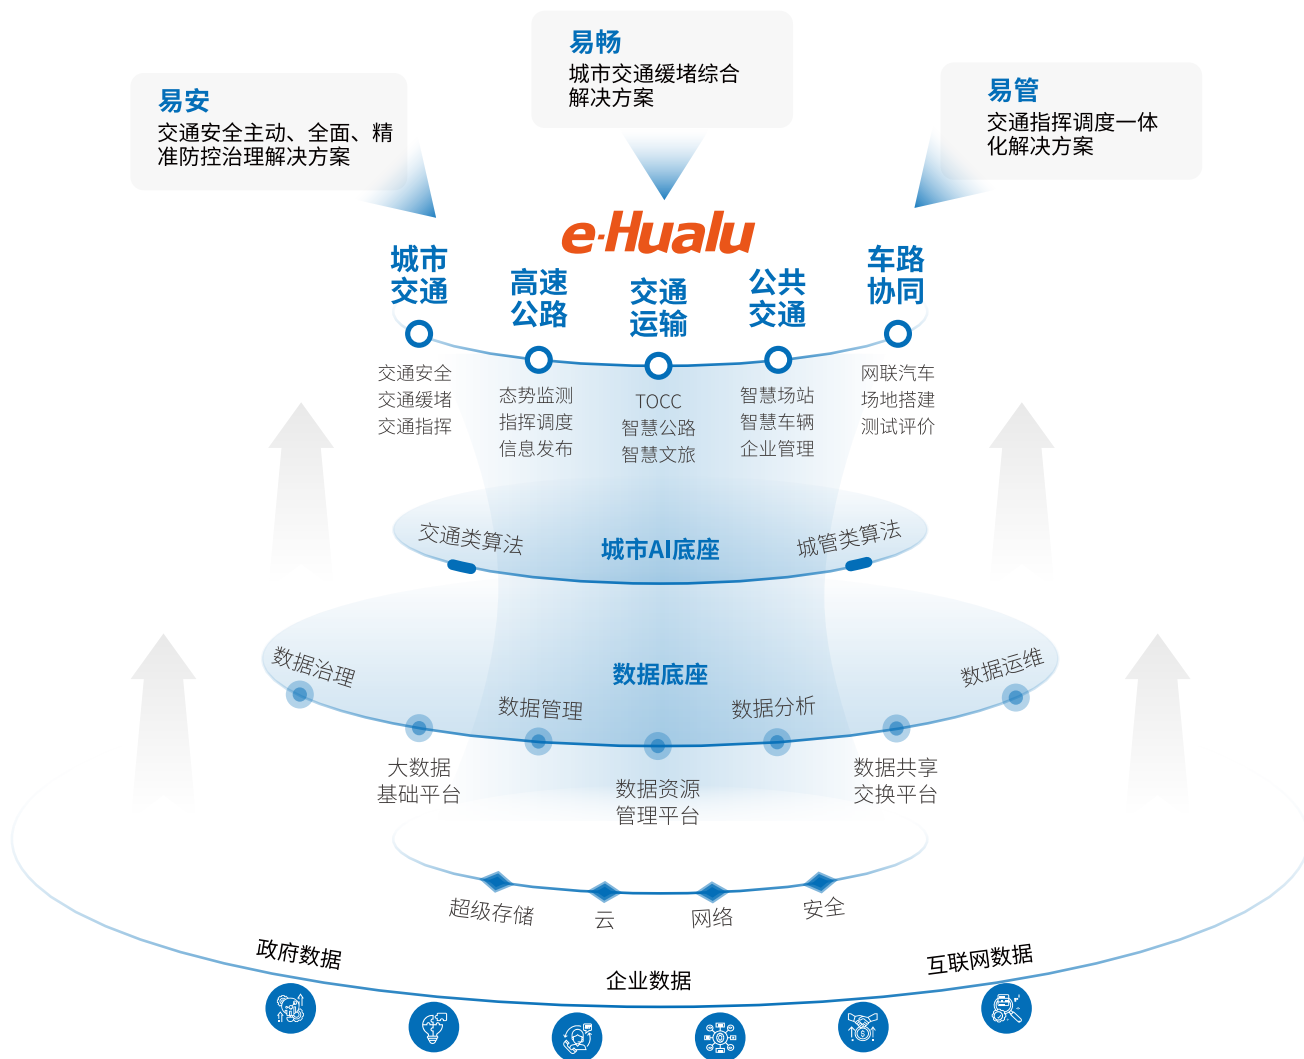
易安
交通安全主动、全面、精准防控治理解决方案

易畅
城市交通缓堵综合解决方案

易管
交通指挥调度一体化解决方案

e-Hualu

城市交通
交通安全
交通缓堵
交通指挥

高速公路
态势监测
指挥调度
信息发布

交通运输
TOCC
智慧公路
智慧文旅

公共交通
智慧场站
智慧车辆
企业管理

车路协同
网联汽车
场地搭建
测试评价

交通类算法
城市AI底座
城管类算法

数据治理
数据底座
数据运维
数据管理
数据分析
大数据基础平台
数据资源管理平台
数据共享交换平台

超级存储
云
网络
安全

政府数据
企业数据
互联网数据